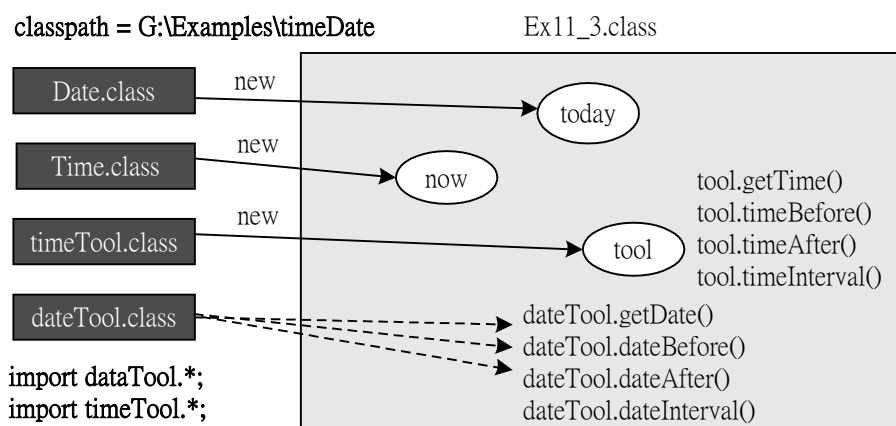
classpath = G:\Examples\timeDate

Ex11_3.class

Date.class

new

today

Time.class

new

now

timeTool.class

new

tool

tool.getTime()
tool.timeBefore()
tool.timeAfter()
tool.timeInterval()

dateTool.class

dateTool.getDate()
dateTool.dateBefore()
dateTool.dateAfter()
dateTool.dateInterval()

import dataTool.*;
import timeTool.*;